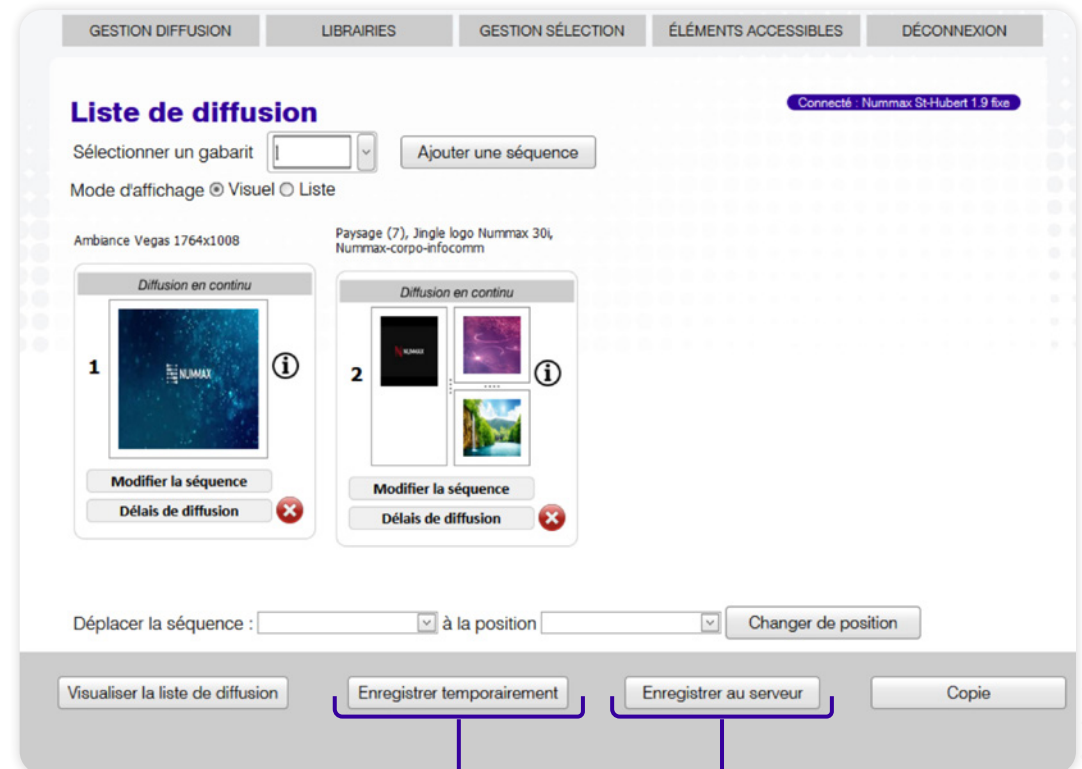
GESTION DIFFUSION | LIBRAIRIES | GESTION SÉLECTION | ÉLÉMENTS ACCESSIBLES | DÉCONNEXION

Liste de diffusion

Connecté : Nummax St-Hubert 1.9 fixe

Sélectionner un gabarit

Ajouter une séquence

Mode d'affichage Visuel Liste

Ambiance Vegas 1764x1008

Diffusion en continu

1

NUMMAX

Modifier la séquence

Délais de diffusion

Paysage (7), Jingle logo Nummax 30i, Nummax-corpo-infocomm

Diffusion en continu

2

NUMMAX

Modifier la séquence

Délais de diffusion

Déplacer la séquence : à la position

Changer de position

Visualiser la liste de diffusion

Enregistrer temporairement

Enregistrer au serveur

Copie